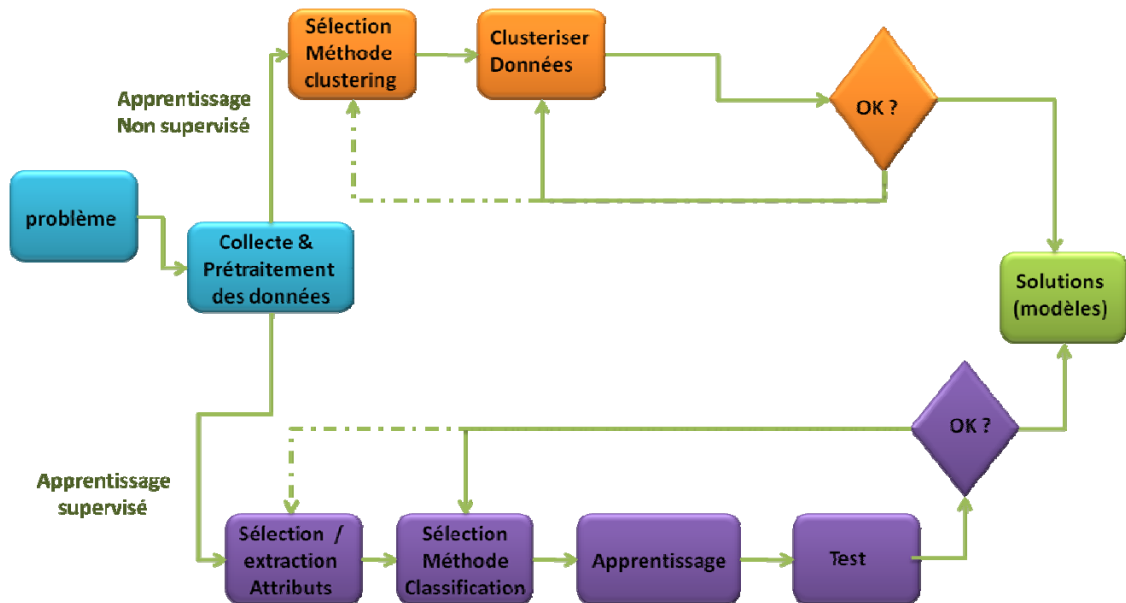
Sélection Méthode clustering

Clusteriser Données

OK ?

Apprentissage Non supervisé

problème

Collecte & Prétraitement des données

Solutions (modèles)

OK ?

Apprentissage supervisé

Sélection / extraction Attributs

Sélection Méthode Classification

Apprentissage

Test